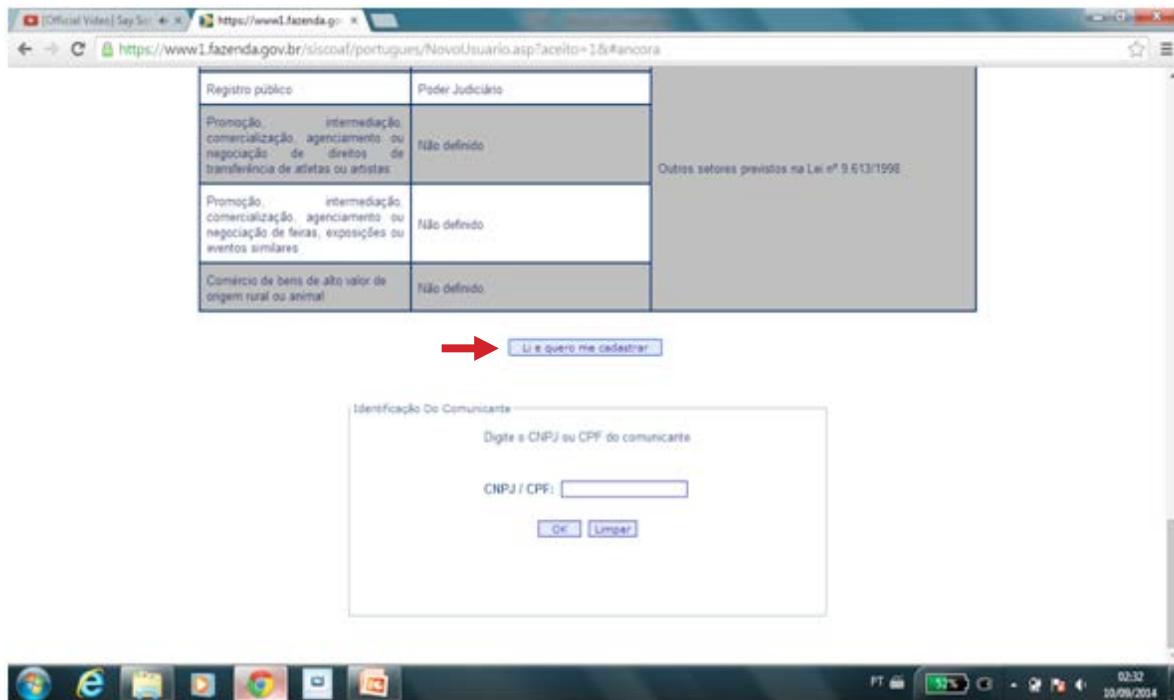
[Official Video] Say Sc
https://www1.fazenda.go

https://www1.fazenda.gov.br/siscoaf/portugues/NovoUsuario.asp?aceito=1&#ancora

| | | |
|---|---|---|
| Registro público | Poder Judiciário | Outros setores previstos na Lei nº 9.613/1998 |
| Promoção, intermediação, comercialização, agenciamento ou negociação de direitos de transferência de atletas ou artistas | Não definido | |
| Promoção, intermediação, comercialização, agenciamento ou negociação de feiras, exposições ou eventos similares | Não definido | |
| Comércio de bens de alto valor de origem rural ou animal | Não definido | |

Li e quero me cadastrar

Identificação Do Comunicante

Digite o CNPJ ou CPF do comunicante

CNPJ / CPF:

OK Limpar

PT 52% 02:32 10/09/2014